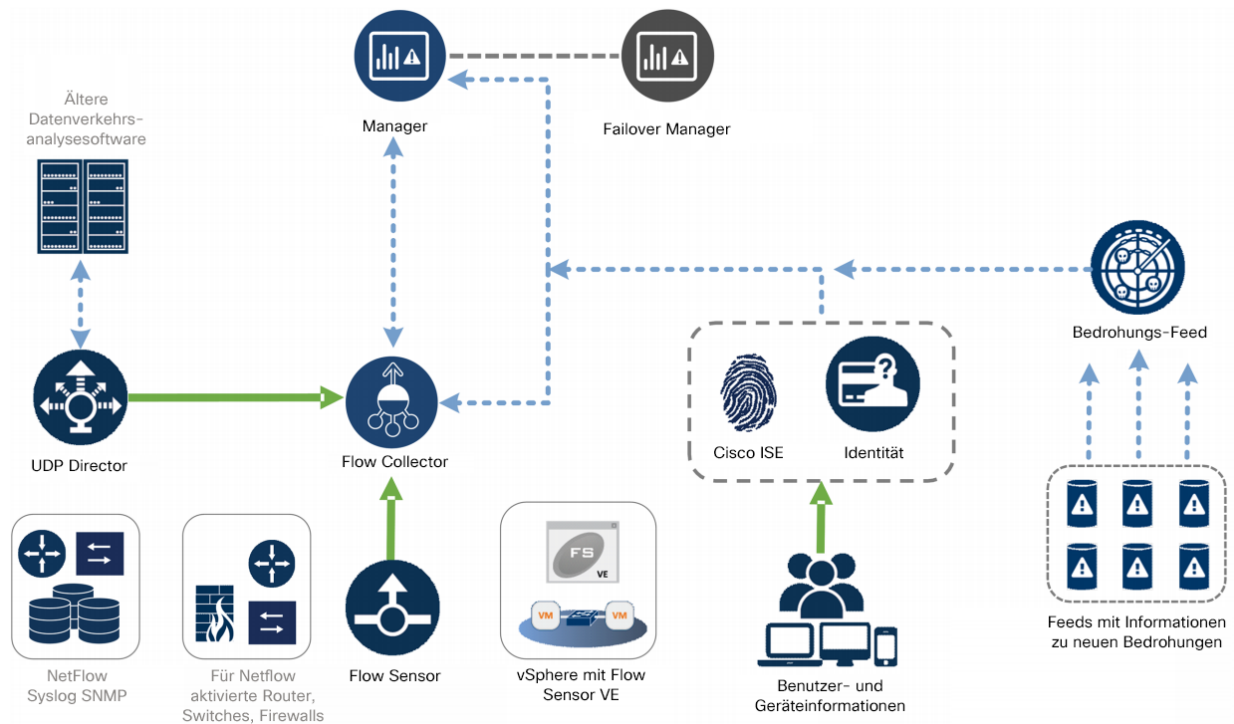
Manager

Failover Manager

Ältere Datenverkehrs-analysesoftware

Bedrohungs-Feed

UDP Director

Flow Collector

Cisco ISE

Identität

FS
VE

VM VM

NetFlow Syslog SNMP

Für Netflow aktivierte Router, Switches, Firewalls

Flow Sensor

vSphere mit Flow Sensor VE

Benutzer- und Geräteinformationen

Feeds mit Informationen zu neuen Bedrohungen